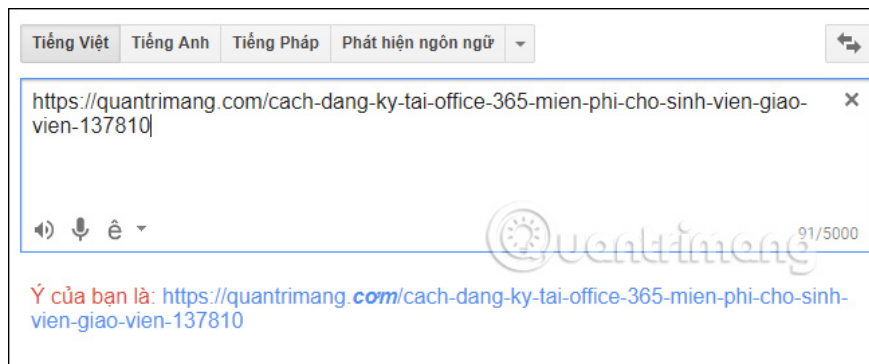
Tiếng Việt | Tiếng Anh | Tiếng Pháp | Phát hiện ngôn ngữ

https://quantrimang.com/cach-dang-ky-tai-office-365-mien-phi-cho-sinh-vien-giao-vien-137810

ê

91/5000

Quantrimang

Ý của bạn là: https://quantrimang.com/cach-dang-ky-tai-office-365-mien-phi-cho-sinh-vien-giao-vien-137810